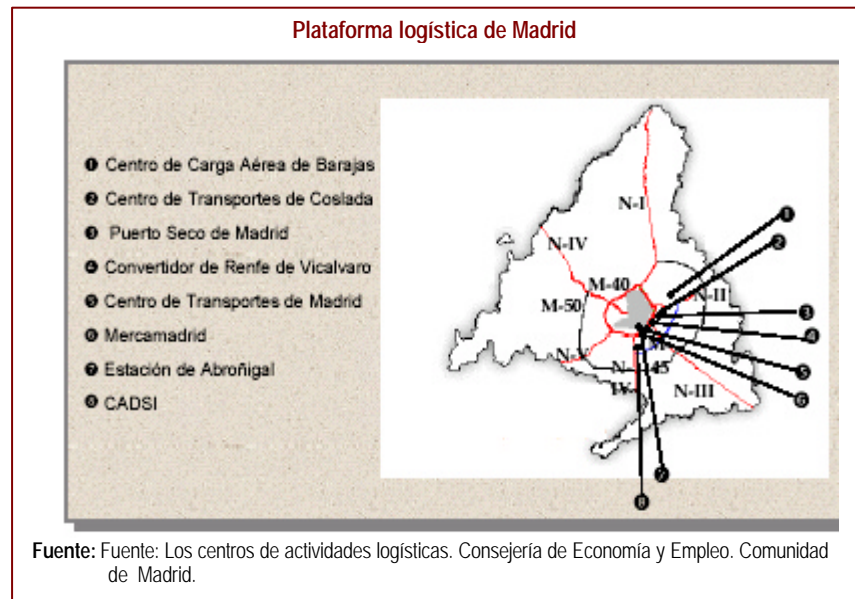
Plataforma logística de Madrid

❶ Centro de Carga Aérea de Barajas
❷ Centro de Transportes de Coslada
❸ Puerto Seco de Madrid
❹ Convertidor de Renfe de Vicalvaro
❺ Centro de Transportes de Madrid
❻ Mercamadrid
❼ Estación de Abroñigal
❽ CADSI

N-I
N-IV
M-40
N-II
M-50
N-
N-
M-45
IV
N-III

Fuente: Fuente: Los centros de actividades logísticas. Consejería de Economía y Empleo. Comunidad de Madrid.